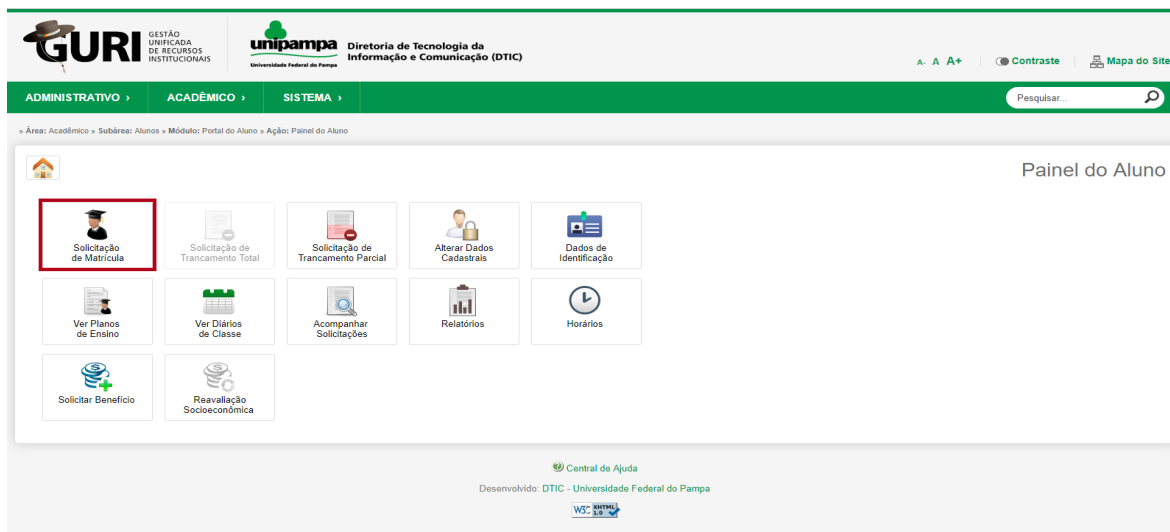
GURI GESTÃO UNIFICADA DE RECURSOS INSTITUCIONAIS

unipampa Universidade Federal do Pampa

Diretoria de Tecnologia da Informação e Comunicação (DTIC)

A- A A+ Contraste Mapa do Site

ADMINISTRATIVO › ACADÊMICO › SISTEMA ›

Pesquisar...

» Área: Acadêmico » Subárea: Alunos » Módulo: Portal do Aluno » Ação: Painel do Aluno

Painel do Aluno

Solicitação de Matrícula

Solicitação de Trancamento Total

Solicitação de Trancamento Parcial

Alterar Dados Cadastrais

Dados de Identificação

Ver Planos de Ensino

Ver Diários de Classe

Acompanhar Solicitações

Relatórios

Horários

Solicitar Benefício

Reavaliação Socioeconômica

Central de Ajuda

Desenvolvido: DTIC - Universidade Federal do Pampa

W3C XHTML 1.0